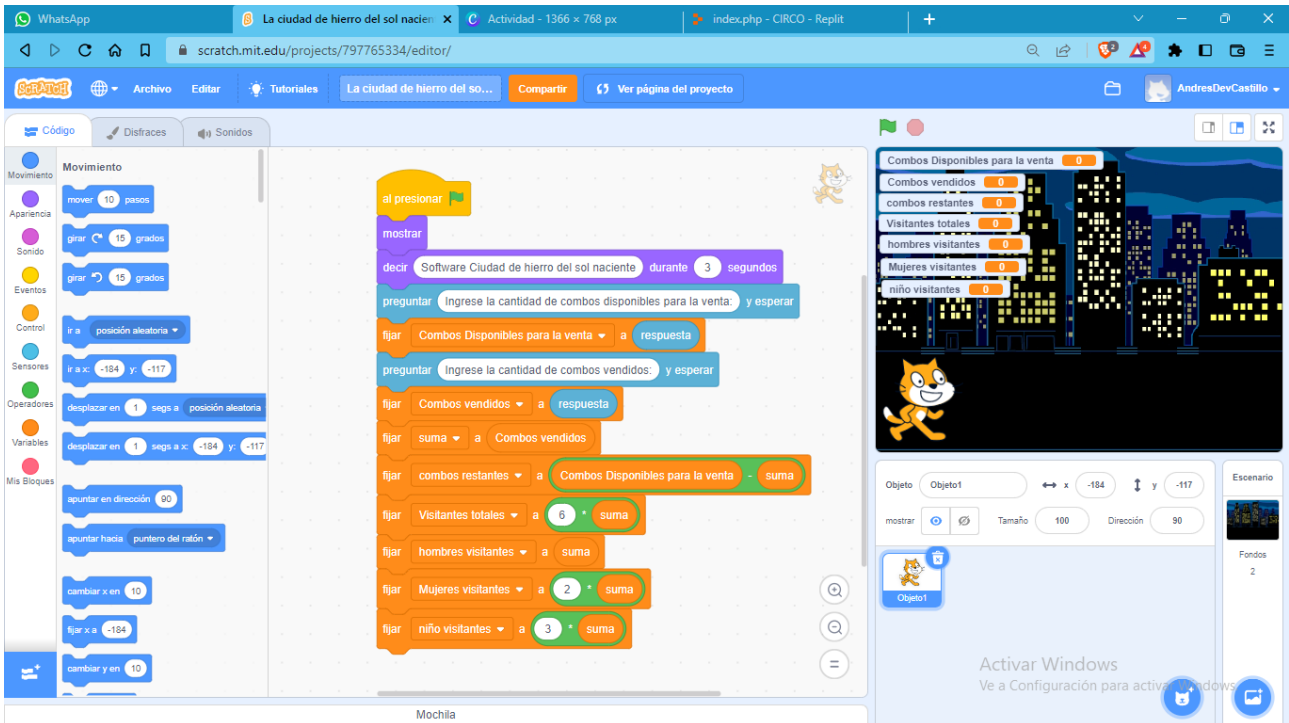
WhatsApp | La ciudad de hierro del sol nacien | Actividad - 1366 × 768 px | index.php - CIRCO - Replit

scratch.mit.edu/projects/797765334/editor/

SCRATCH | Archivo | Editar | Tutoriales | La ciudad de hierro del so... | Compartir | Ver página del proyecto | AndresDevCastillo

Código | Disfraces | Sonidos

Movimiento | Apariencia | Sonido | Eventos | Control | Sensores | Operadores | Variables | Mis Bloques

Movimiento
mover 10 pasos
girar 15 grados
girar 15 grados
ir a posición aleatoria
ir a x: -184 y: -117
deslizar en 1 segs a posición aleatoria
deslizar en 1 segs a x: -184 y: -117
apuntar en dirección 90
apuntar hacia puntero del ratón
cambiar x en 10
fijar x a -184
cambiar y en 10

al presionar
mostrar
decir Software Ciudad de hierro del sol naciente durante 3 segundos
preguntar Ingrese la cantidad de combos disponibles para la venta: y esperar
fijar Combos Disponibles para la venta a respuesta
preguntar Ingrese la cantidad de combos vendidos: y esperar
fijar Combos vendidos a respuesta
fijar suma a Combos vendidos
fijar combos restantes a Combos Disponibles para la venta - suma
fijar Visitantes totales a 6 * suma
fijar hombres visitantes a suma
fijar Mujeres visitantes a 2 * suma
fijar niño visitantes a 3 * suma

Combos Disponibles para la venta 0
Combos vendidos 0
combos restantes 0
Visitantes totales 0
hombres visitantes 0
Mujeres visitantes 0
niño visitantes 0

Objeto Objeto1 x -184 y -117
mostrar Tamaño 100 Dirección 90
Objeto1
Escenario
Fondos
2

Mochila

Activar Windows
Ve a Configuración para activar Windows.